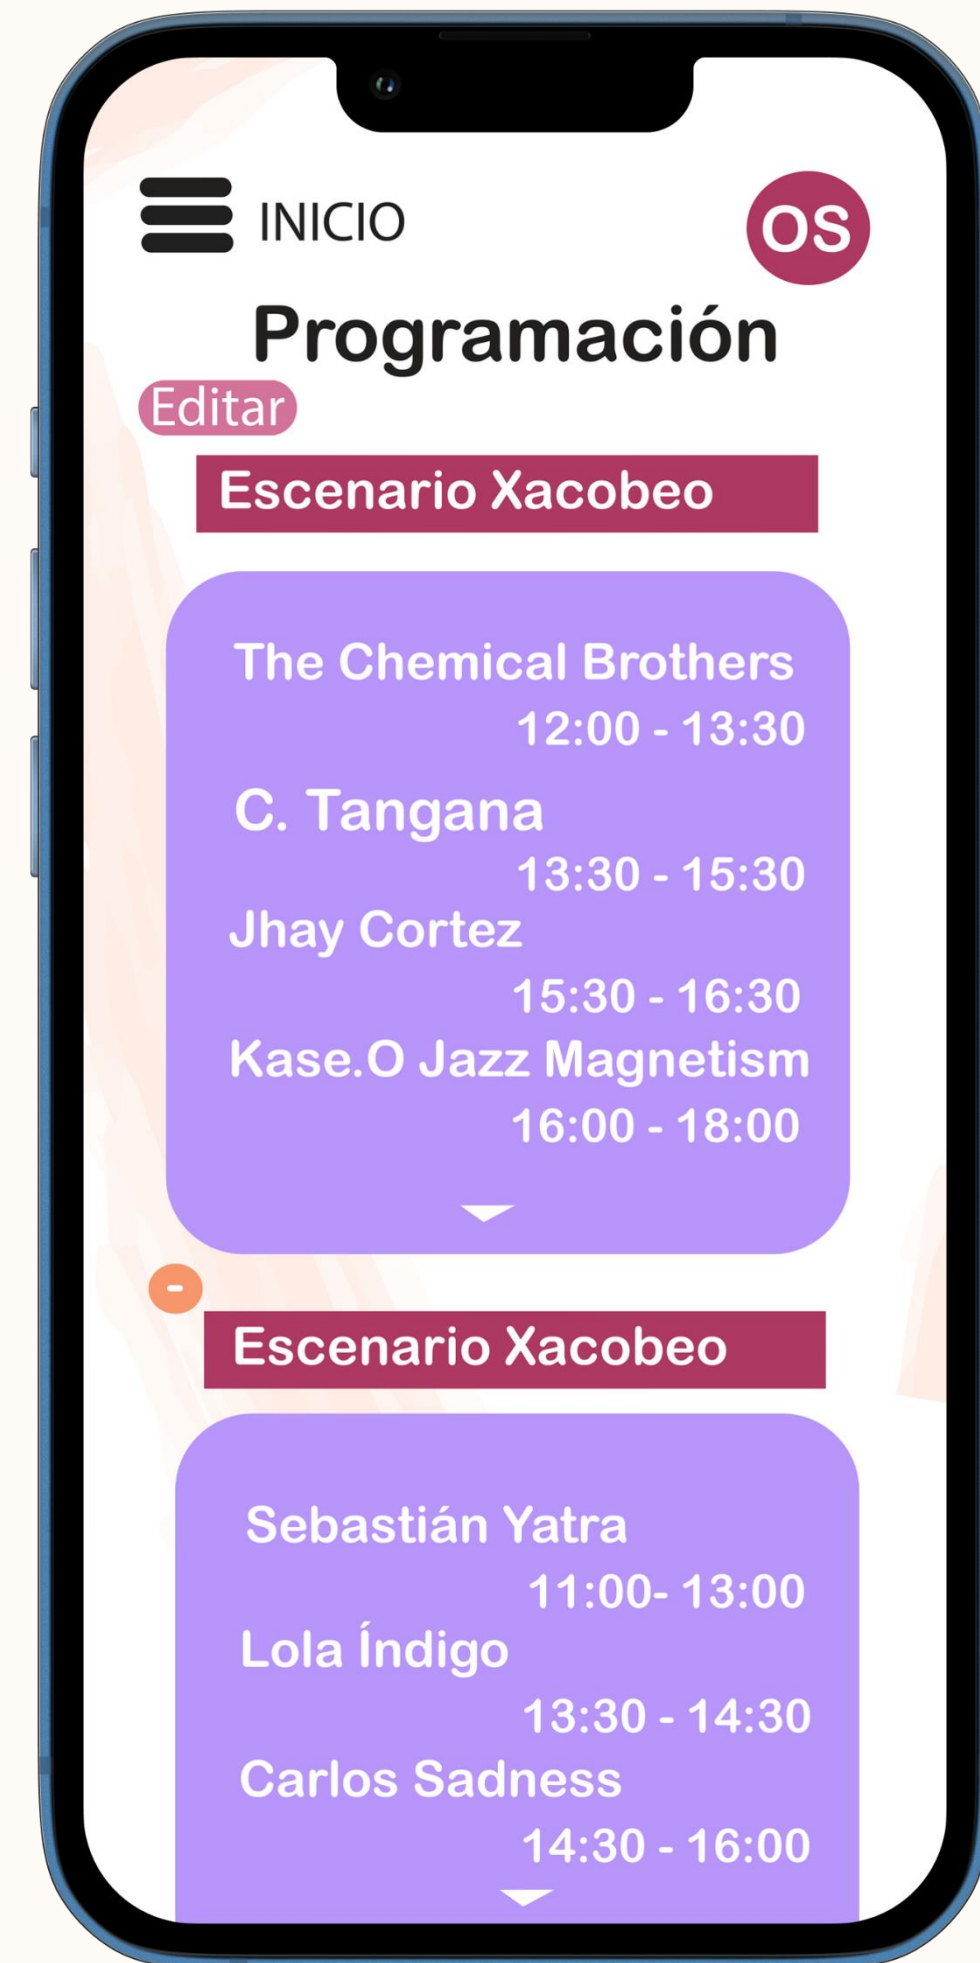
INICIO

OS

Programación

Editar

Escenario Xacobeo

The Chemical Brothers
12:00 - 13:30

C. Tangana
13:30 - 15:30

Jhay Cortez
15:30 - 16:30

Kase.O Jazz Magnetism
16:00 - 18:00

-

Escenario Xacobeo

Sebastián Yatra
11:00- 13:00

Lola Índigo
13:30 - 14:30

Carlos Sadness
14:30 - 16:00